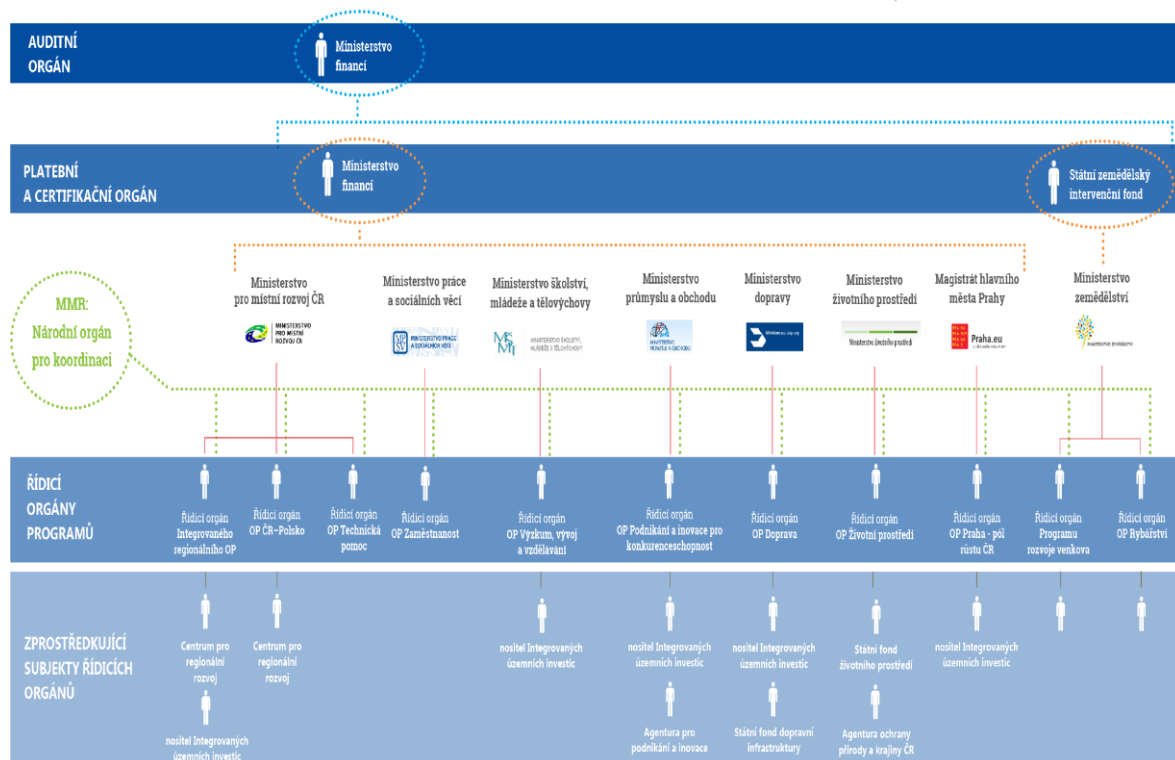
AUDITNÍ ORGÁN

Ministerstvo financí

PLATEBNÍ A CERTIFIKAČNÍ ORGÁN

Ministerstvo financí

Státní zemědělský intervenční fond

MMR: Národní orgán pro koordinaci

Ministerstvo pro místní rozvoj ČR

MINISTERSTVO PRO MÍSTNÍ ROZVOJ ČR

Ministerstvo práce a sociálních věcí

MINISTERSTVO PRÁCE A SOCIÁLNÍCH VĚCÍ

Ministerstvo školství, mládeže a tělovýchovy

MINISTERSTVO ŠKOLSTVÍ, MLÁDEŽE A TĚLOVÝCHOVY

Ministerstvo průmyslu a obchodu

MINISTERSTVO PRŮMYSLU A OBCHODU

Ministerstvo dopravy

Ministerstvo dopravy

Ministerstvo životního prostředí

Ministerstvo životního prostředí

Magistrát hlavního města Prahy

Praha.eu

Ministerstvo zemědělství

ŘÍDICÍ ORGÁNY PROGRAMŮ

Řídicí orgán Integrovaného regionálního OP

Řídicí orgán OP ČR–Polsko

Řídicí orgán OP Technická pomoc

Řídicí orgán OP Zaměstnanost

Řídicí orgán OP Výzkum, vývoj a vzdělávání

Řídicí orgán OP Podnikání a inovace pro konkurenceschopnost

Řídicí orgán OP Doprava

Řídicí orgán OP Životní prostředí

Řídicí orgán OP Praha - pól růstu ČR

Řídicí orgán Programu rozvoje venkova

Řídicí orgán OP Rybářství

ZPROSTŘEDKUJÍCÍ SUBJEKTY ŘÍDICÍCH ORGÁNŮ

Centrum pro regionální rozvoj

nositel Integrovaných územních investic

Centrum pro regionální rozvoj

nositel Integrovaných územních investic

nositel Integrovaných územních investic

Agentura pro podnikání a inovace

nositel Integrovaných územních investic

Státní fond dopravní infrastruktury

Státní fond životního prostředí

Agentura ochrany přírody a krajiny ČR

nositel Integrovaných územních investic